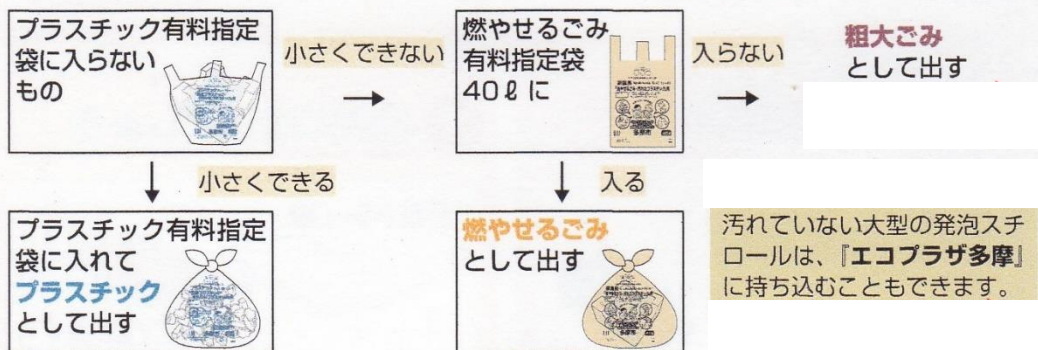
プラスチック有料指定袋に入らないもの

小さくできない

燃やせるごみ有料指定袋40ℓに

入らない

粗大ごみとして出す

小さくできる

入る

プラスチック有料指定袋に入れてプラスチックとして出す

燃やせるごみとして出す

汚れていない大型の発泡スチロールは、『エコプラザ多摩』に持ち込むこともできます。